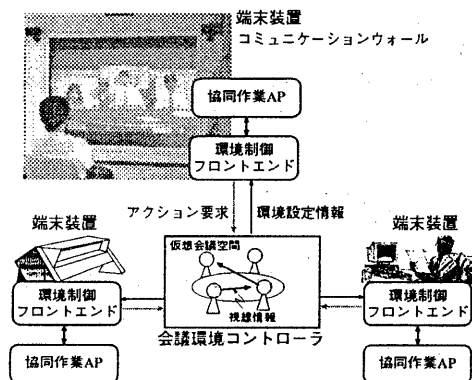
端末装置
コミュニケーションウォール

協同作業AP

環境制御
フロントエンド

アクション要求

環境設定情報

端末装置

端末装置

仮想会議空間

環境制御
フロントエンド

視線情報

環境制御
フロントエンド

会議環境コントローラ

協同作業AP

協同作業AP